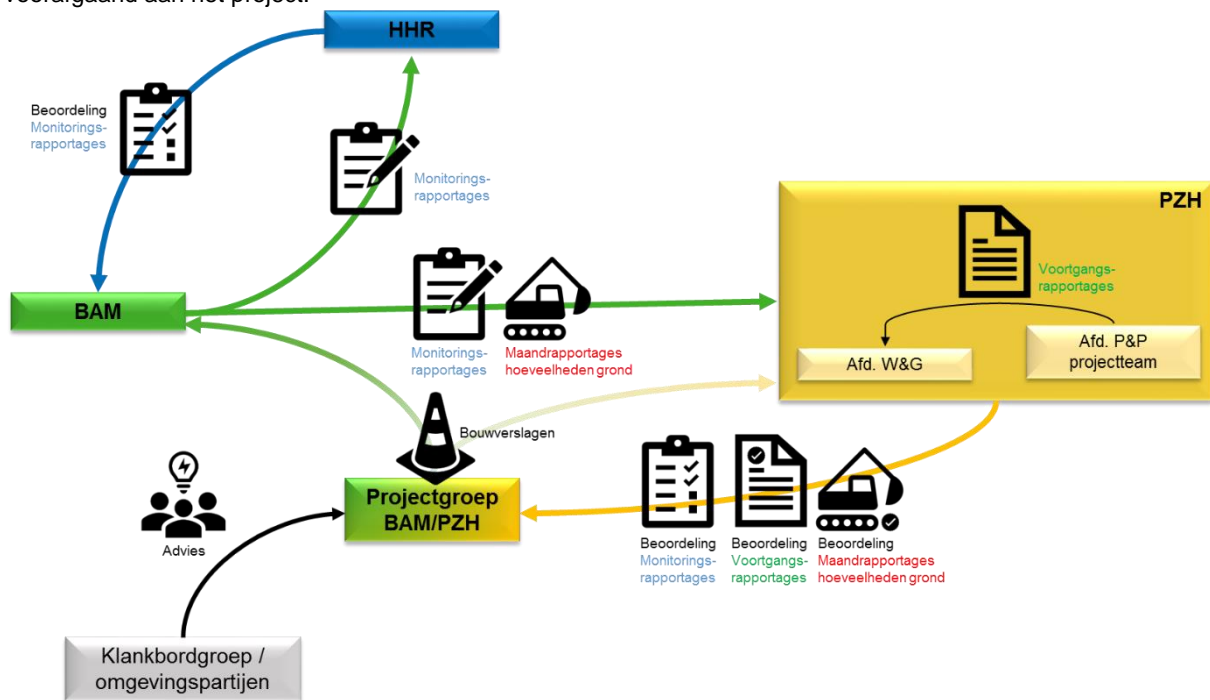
voortgaand aan het project.

HHR

Beoordeling Monitoringsrapportages

Monitoringsrapportages

PZH

Voortgangsrapportages

BAM

Afd. W&G

Afd. P&P projectteam

Monitoringsrapportages

Maandrapportages hoeveelheden grond

Bouwverslagen

Advies

Projectgroep BAM/PZH

Beoordeling Monitoringsrapportages

Beoordeling Voortgangsrapportages

Beoordeling Maandrapportages hoeveelheden grond

Klankbordgroep / omgevingspartijen